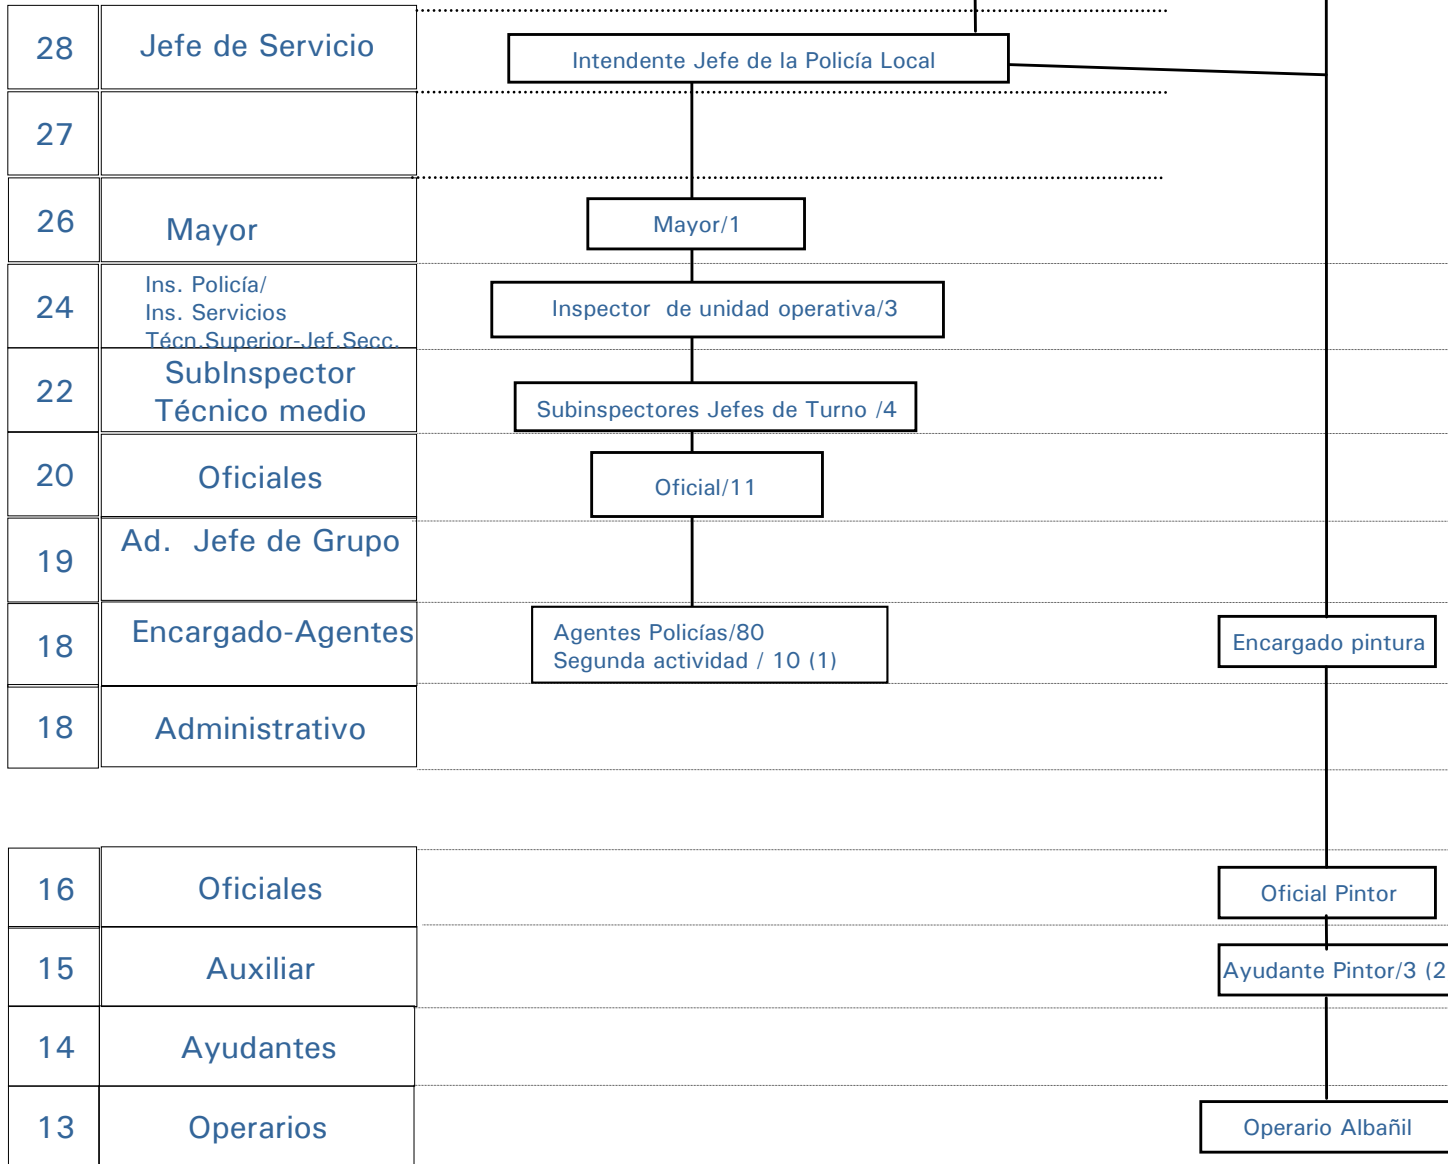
28 Jefe de Servicio

Intendente Jefe de la Policía Local

27

26 Mayor

Mayor/1

24 Ins. Policía/ Ins. Servicios Técn.Superior-Jef.Secc.

Inspector de unidad operativa/3

22 SubInspector Técnico medio

Subinspectores Jefes de Turno /4

20 Oficiales

Oficial/11

19 Ad. Jefe de Grupo

18 Encargado-Agentes

Agentes Policías/80
Segunda actividad / 10 (1)

Encargado pintura

18 Administrativo

16 Oficiales

Oficial Pintor

15 Auxiliar

Ayudante Pintor/3 (2

14 Ayudantes

13 Operarios

Operario Albañil